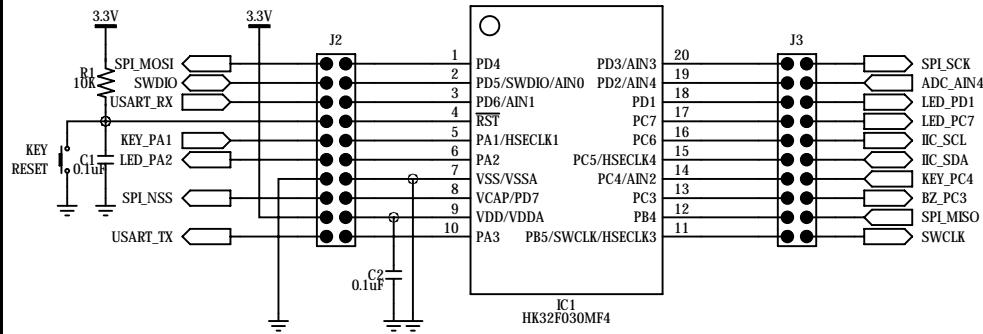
3.3V
3.3V
J2
R1
10K
SPI_MOSI
SWDIO
USART_RX
KEY_PA1
LED_PA2
KEY
RESET
C1
0.1uF
SPI_NSS
USART_TX
1 PD4
2 PD5/SWDIO/AIN0
3 PD6/AIN1
4 $\overline{RST}$
5 PA1/HSECLK1
6 PA2
7 VSS/VSSA
8 VCAP/PD7
9 VDD/VDDA
10 PA3
PD3/AIN3 20
PD2/AIN4 19
PD1 18
PC7 17
PC6 16
PC5/HSECLK4 15
PC4/AIN2 14
PC3 13
PB4 12
PB5/SWCLK/HSECLK3 11
J3
SPI_SCK
ADC_AIN4
LED_PD1
LED_PC7
IIC_SCL
IIC_SDA
KEY_PC4
BZ_PC3
SPI_MISO
SWCLK
C2
0.1uF
IC1
HK32F030MF4